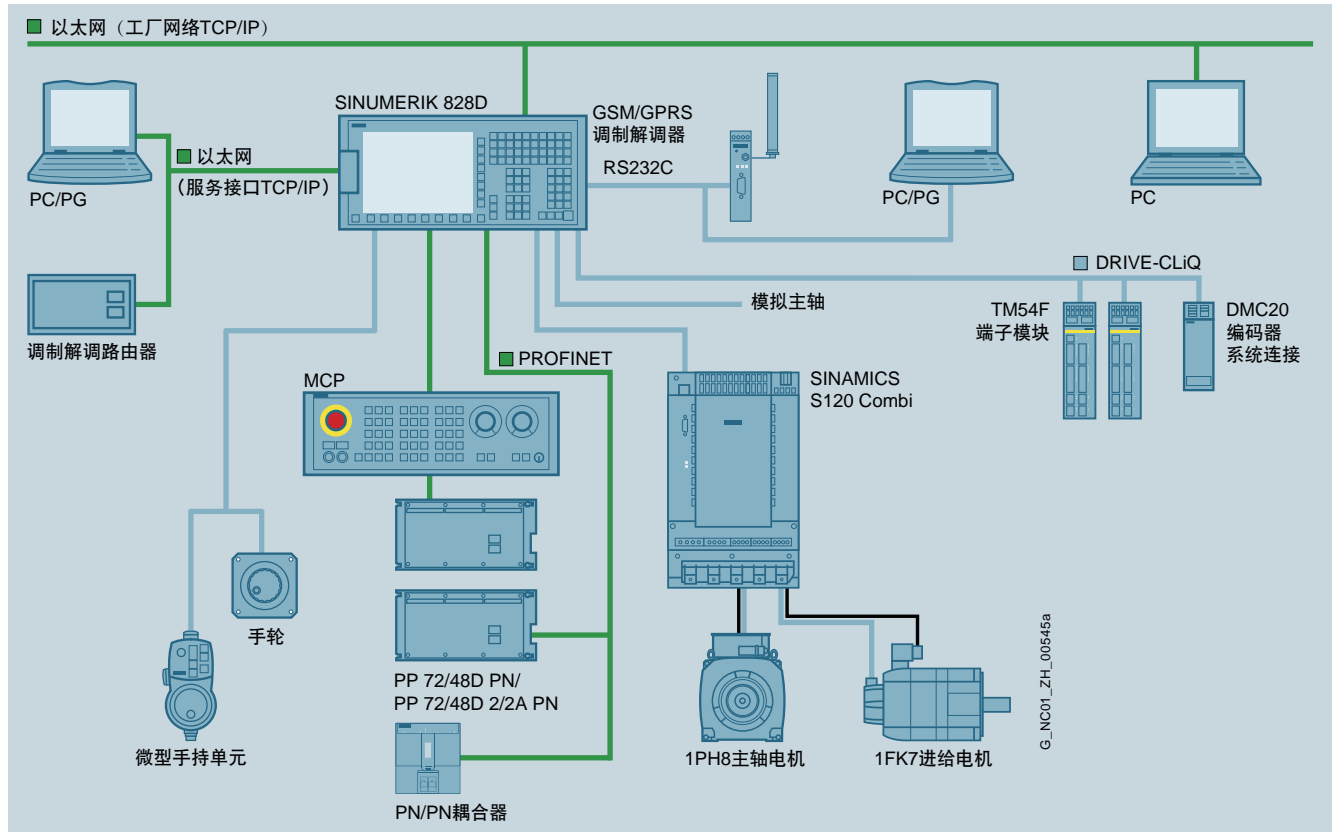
以太网（工厂网络TCP/IP）

SINUMERIK 828D

GSM/GPRS
调制解调器

RS232C

PC/PG

以太网
（服务接口TCP/IP）

PC/PG

PC

调制解调路由器

DRIVE-CLiQ

模拟主轴

TM54F
端子模块

DMC20
编码器
系统连接

PROFINET

MCP

SINAMICS
S120 Combi

手轮

PP 72/48D PN/
PP 72/48D 2/2A PN

微型手持单元

1PH8主轴电机

1FK7进给电机

PN/PN耦合器

G_NC01_ZH_00545a